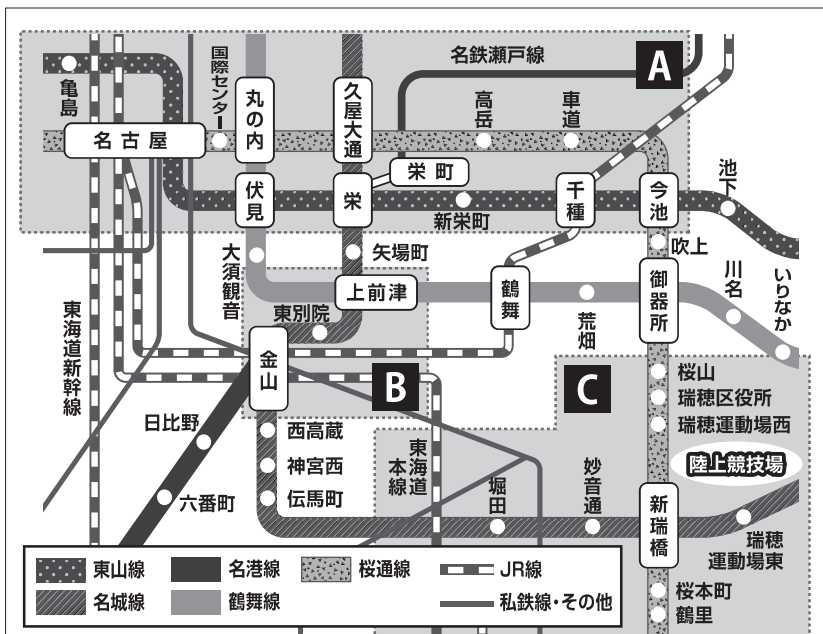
A
名鉄瀬戸線
亀島
国際センター
丸の内
久屋大通
高岳
車道
名古屋
栄町
伏見
栄
千種
今池
池下
新栄町
吹上
大須観音
矢場町
鶴舞
御器所
川名
いりなか
上前津
東別院
荒畑
東海道新幹線
金山
B
C
桜山
瑞穂区役所
瑞穂運動場西
日比野
西高蔵
東海道本線
神宮西
妙音通
陸上競技場
六番町
伝馬町
堀田
新瑞橋
瑞穂運動場東
東山線
名港線
桜通線
JR線
名城線
鶴舞線
私鉄線・その他
桜本町
鶴里